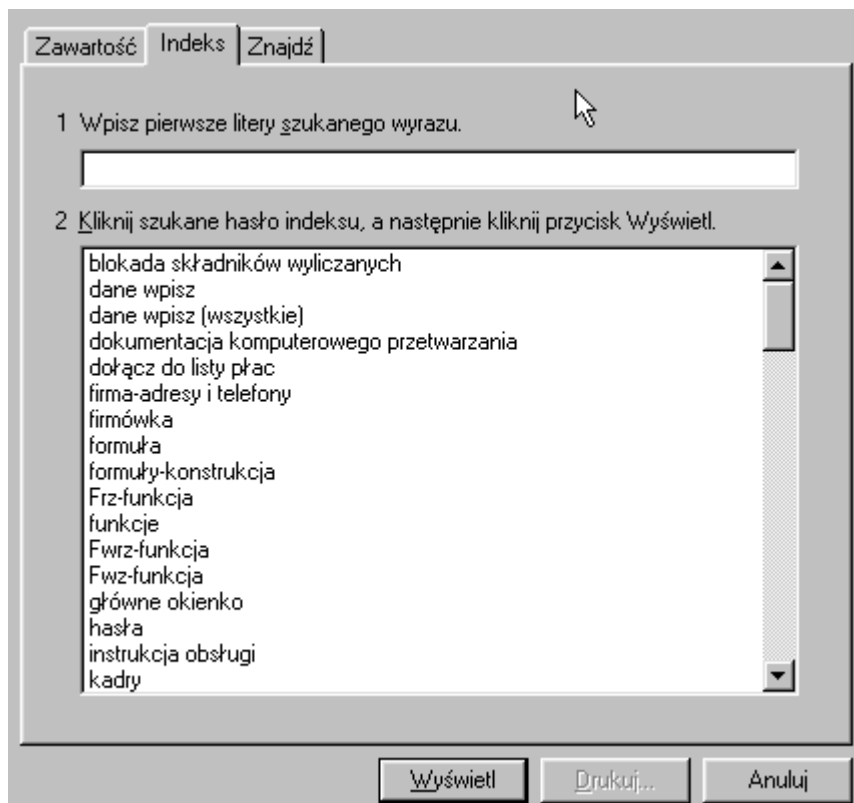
Zawartość | Indeks | Znajdź

1 Wpisz pierwsze litery szukanego wyrazu.

2 Kliknij szukane hasło indeksu, a następnie kliknij przycisk Wyświetl.

blokada składników wyliczanych
dane wpisz
dane wpisz (wszystkie)
dokumentacja komputerowego przetwarzania
dołącz do listy płac
firma-adresy i telefony
firmówka
formuła
formuły-konstrukcja
Frz-funkcja
funkcje
Fwrz-funkcja
Fwz-funkcja
główne okienko
hasła
instrukcja obsługi
kadry

Wyświetl | Drukuj... | Anuluj